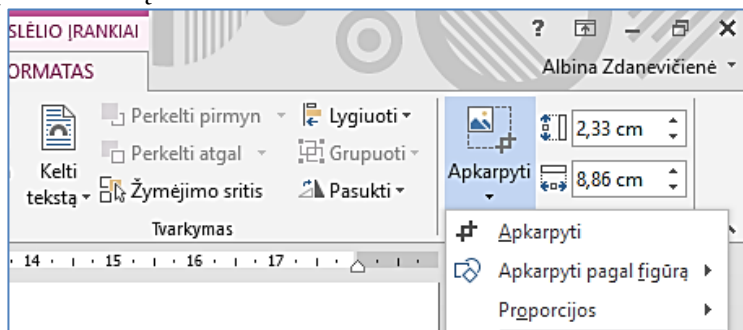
SLĖLIO ĮRANKIAI
ORMATAS
?
Albina Zdanevičienė
Kelti tekstą
Perkelti pirmyn
Perkelti atgal
Žymėjimo sritis
Lygiuoti
Grupuoti
Pasukti
Tvarkymas
Apkarpyti
2,33 cm
8,86 cm
· 14 · · · 15 · · · 16 · · · 17 · ·
Apkarpyti
Apkarpyti pagal figūrą
Proporcijos